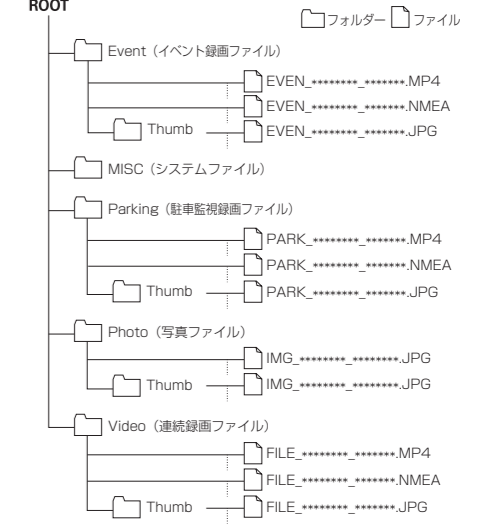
ROOT

フォルダー ファイル

Event（イベント録画ファイル）
EVEN_********_*******.MP4
EVEN_********_*******.NMEA
Thumb
EVEN_********_*******.JPG

MISC（システムファイル）

Parking（駐車監視録画ファイル）
PARK_********_*******.MP4
PARK_********_*******.NMEA
Thumb
PARK_********_*******.JPG

Photo（写真ファイル）
IMG_********_********.JPG
Thumb
IMG_********_********.JPG

Video（連続録画ファイル）
FILE_********_*******.MP4
FILE_********_*******.NMEA
Thumb
FILE_********_*******.JPG